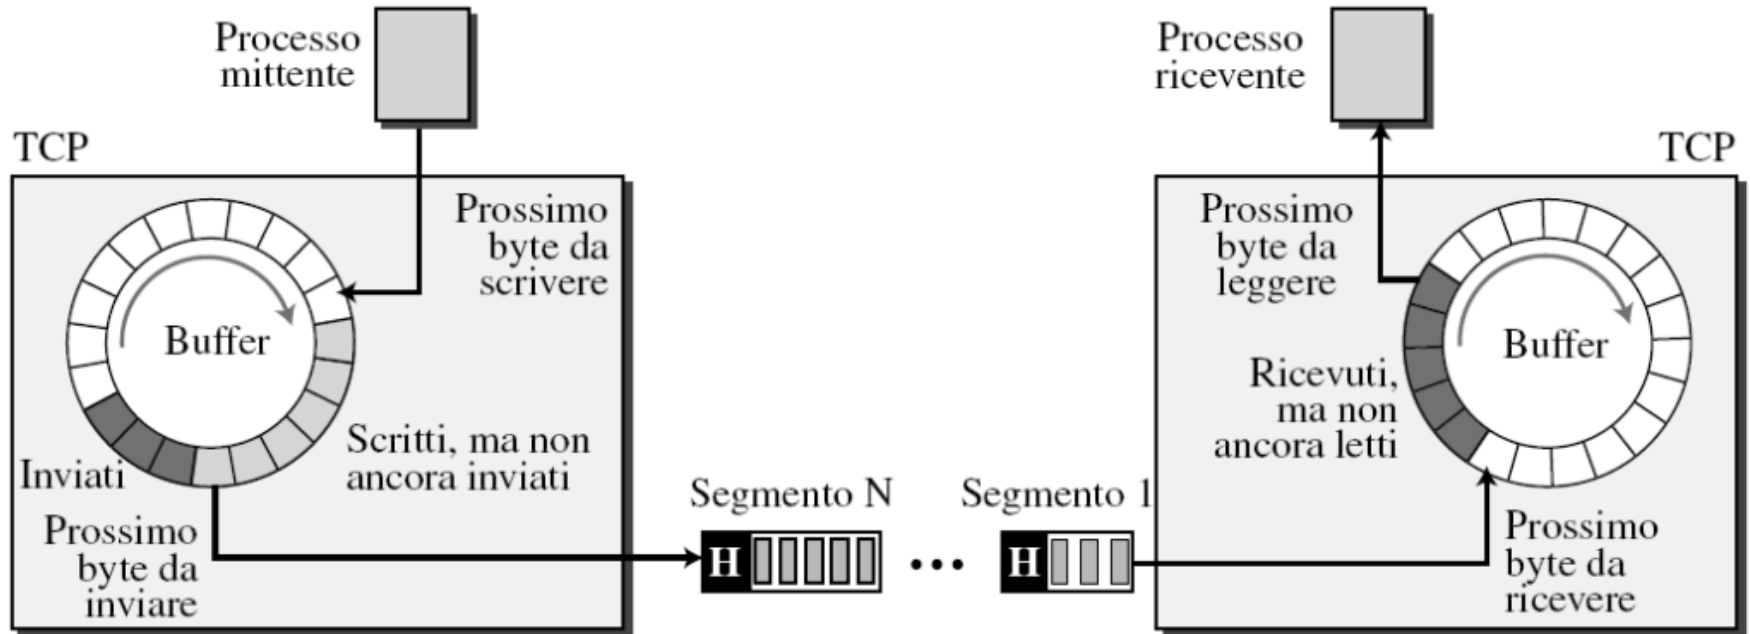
Processo mittente

Processo ricevente

TCP

TCP

Prossimo byte da scrivere

Buffer

Scritti, ma non ancora inviati

Inviati

Prossimo byte da inviare

Segmento N

H

...

Segmento 1

H

Prossimo byte da leggere

Buffer

Ricevuti, ma non ancora letti

Prossimo byte da ricevere